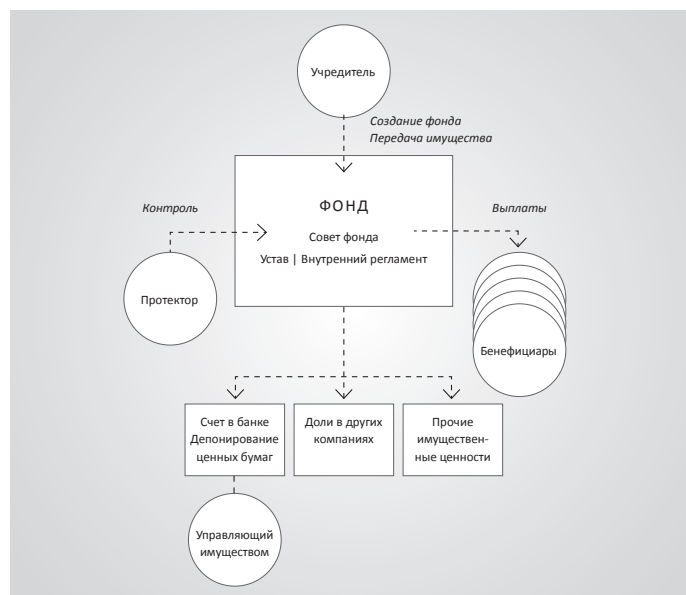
Учредитель

Создание фонда
Передача имущества

Контроль

ФОНД
Совет фонда
Устав | Внутренний регламент

Выплаты

Протектор

Бенефициары

Счет в банке
Депонирование ценных бумаг

Доли в других компаниях

Прочие имущественные ценности

Управляющий имуществом